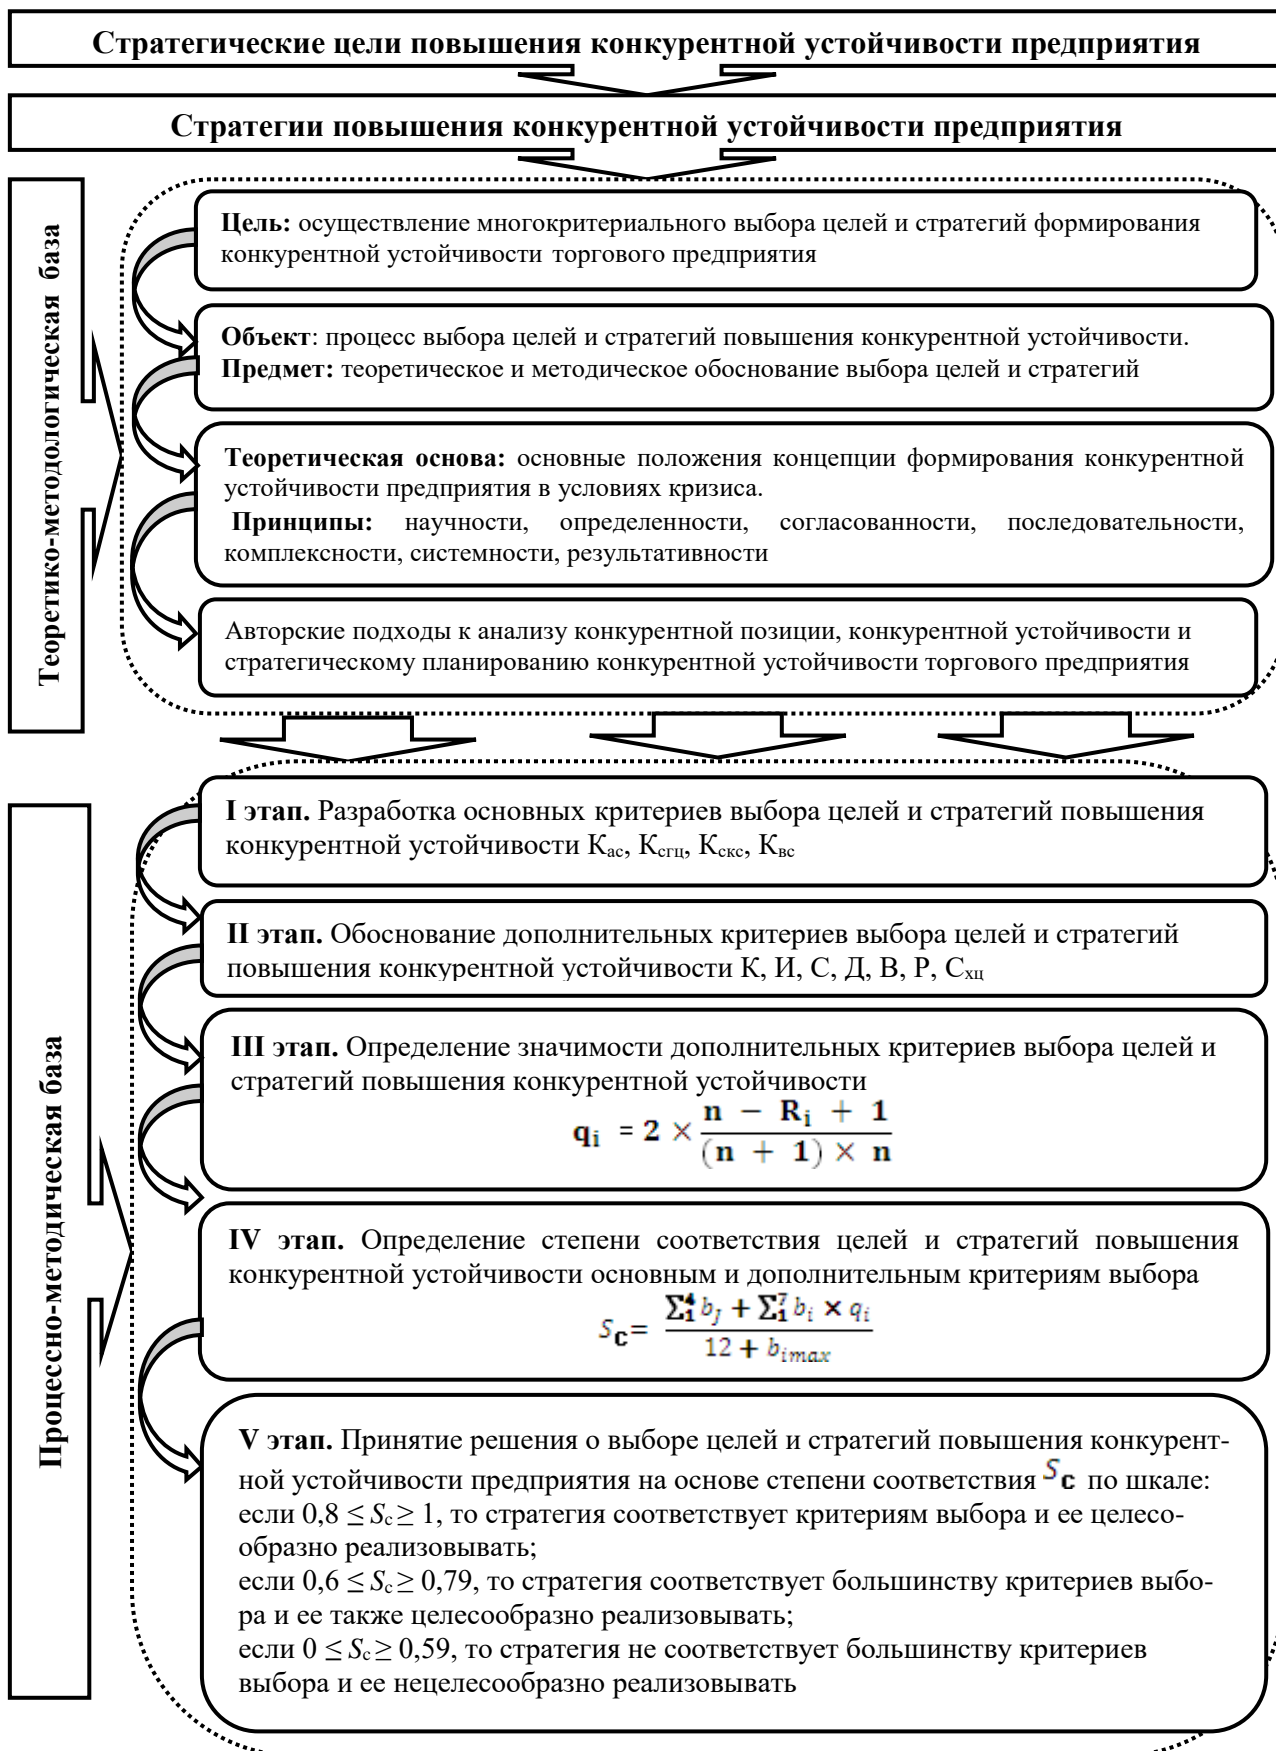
Стратегические цели повышения конкурентной устойчивости предприятия

Стратегии повышения конкурентной устойчивости предприятия

Теоретико-методологическая база

Цель: осуществление многокритериального выбора целей и стратегий формирования конкурентной устойчивости торгового предприятия

Объект: процесс выбора целей и стратегий повышения конкурентной устойчивости.
Предмет: теоретическое и методическое обоснование выбора целей и стратегий

Теоретическая основа: основные положения концепции формирования конкурентной устойчивости предприятия в условиях кризиса.
Принципы: научности, определенности, согласованности, последовательности, комплексности, системности, результативности

Авторские подходы к анализу конкурентной позиции, конкурентной устойчивости и стратегическому планированию конкурентной устойчивости торгового предприятия

Процессно-методическая база

I этап. Разработка основных критериев выбора целей и стратегий повышения конкурентной устойчивости $К_{ас}$, $К_{сгц}$, $К_{скс}$, $К_{вс}$

II этап. Обоснование дополнительных критериев выбора целей и стратегий повышения конкурентной устойчивости К, И, С, Д, В, Р, $С_{хц}$

III этап. Определение значимости дополнительных критериев выбора целей и стратегий повышения конкурентной устойчивости
$q_i = 2 \times \frac{n - R_i + 1}{(n + 1) \times n}$

IV этап. Определение степени соответствия целей и стратегий повышения конкурентной устойчивости основным и дополнительным критериям выбора
$S_c = \frac{\sum_1^4 b_j + \sum_1^7 b_i \times q_i}{12 + b_{imax}}$

V этап. Принятие решения о выборе целей и стратегий повышения конкурентной устойчивости предприятия на основе степени соответствия $S_c$ по шкале:
если $0,8 \leq S_c \geq 1$, то стратегия соответствует критериям выбора и ее целесообразно реализовывать;
если $0,6 \leq S_c \geq 0,79$, то стратегия соответствует большинству критериев выбора и ее также целесообразно реализовывать;
если $0 \leq S_c \geq 0,59$, то стратегия не соответствует большинству критериев выбора и ее нецелесообразно реализовывать